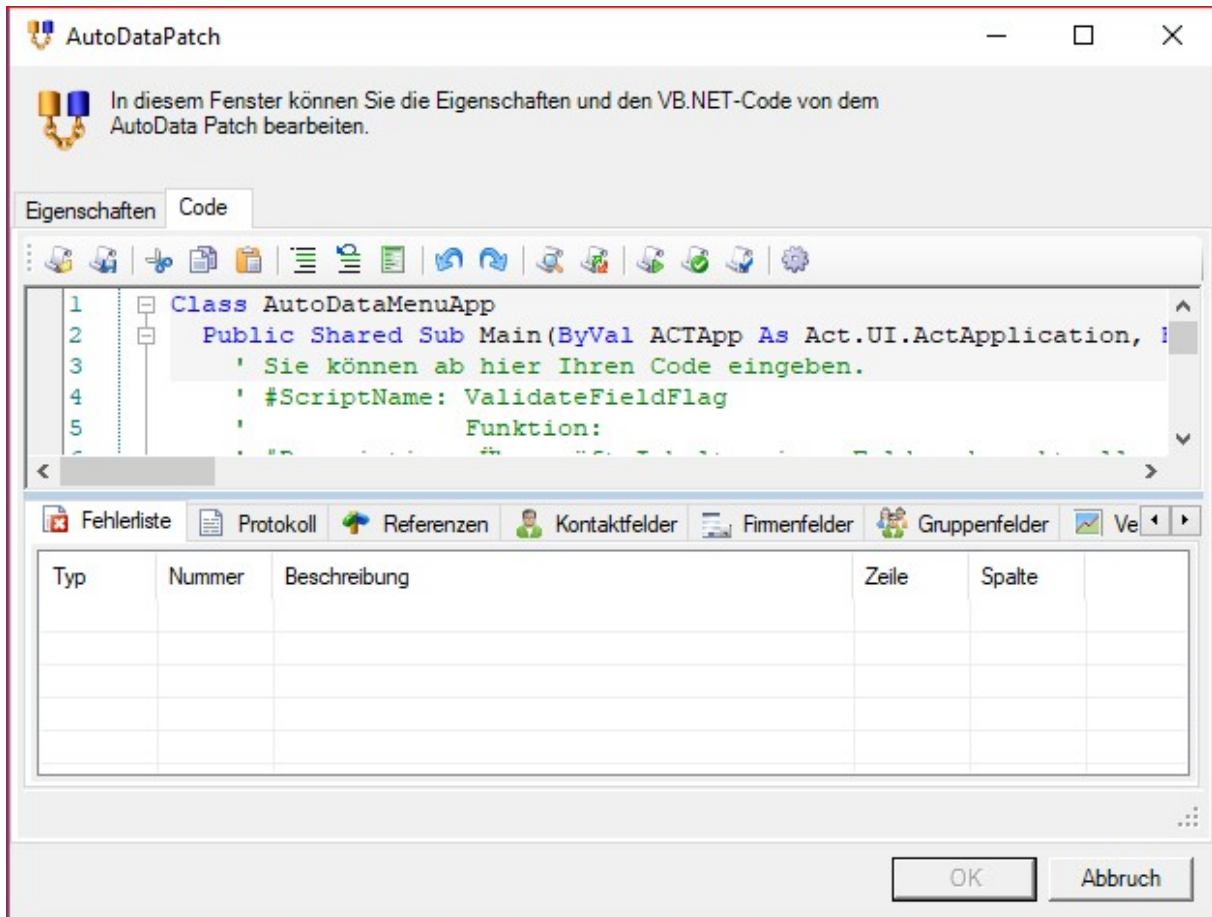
AutoDataPatch

In diesem Fenster können Sie die Eigenschaften und den VB.NET-Code von dem AutoData Patch bearbeiten.

Eigenschaften Code

1 Class AutoDataMenuApp
2 Public Shared Sub Main(ByVal ACTApp As Act.UI.ActApplication, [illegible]
3 ' Sie können ab hier Ihren Code eingeben.
4 ' #ScriptName: ValidateFieldFlag
5 ' Funktion:
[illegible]

Fehlerliste Protokoll Referenzen Kontaktfelder Firmenfelder Gruppenfelder Ve

| Typ | Nummer | Beschreibung | Zeile | Spalte |
|---|---|---|---|---|
| | | | | |

OK Abbruch